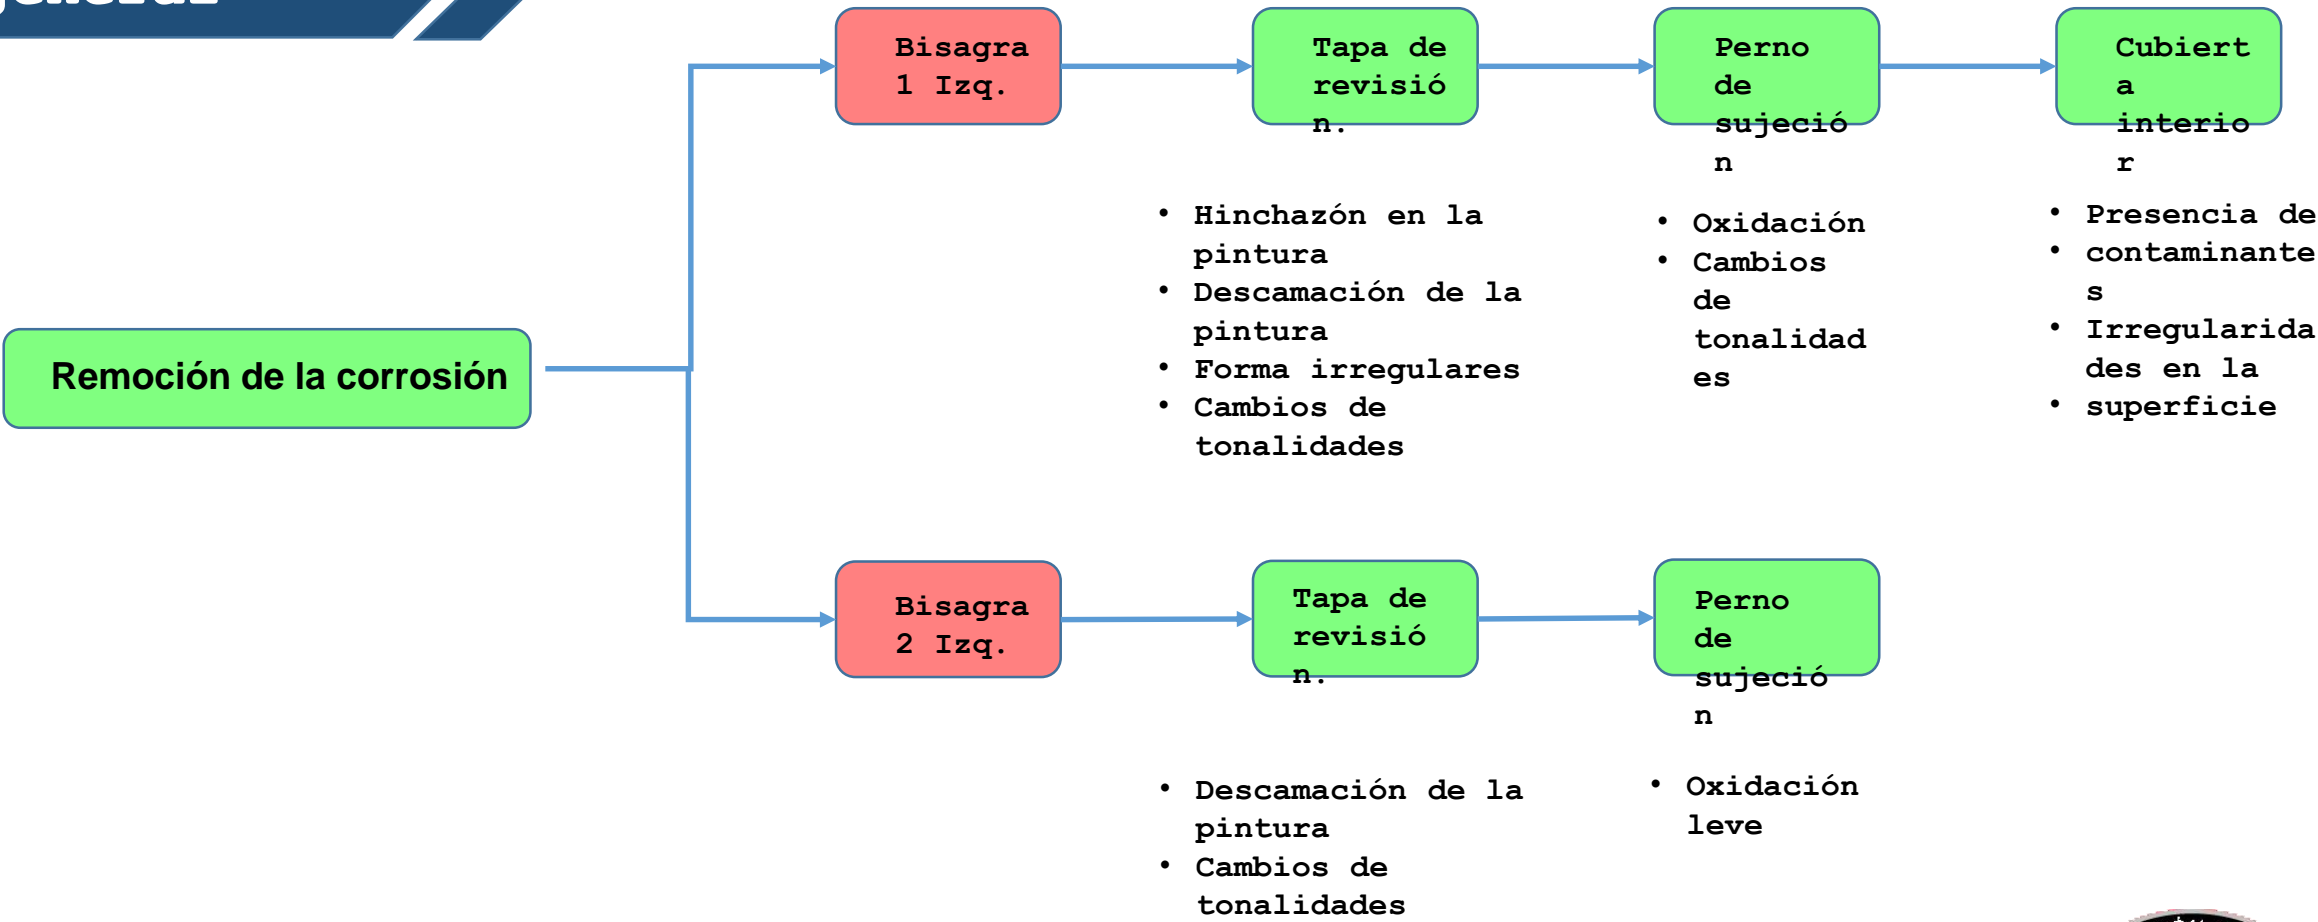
Remoción de la corrosión

Bisagra 1 Izq.

Tapa de revisión.

Perno de sujeción

Cubierta interior

• Hinchazón en la pintura
• Descamación de la pintura
• Forma irregulares
• Cambios de tonalidades

• Oxidación
• Cambios de tonalidades

• Presencia de
• contaminantes
• Irregularidades en la
• superficie

Bisagra 2 Izq.

Tapa de revisión.

Perno de sujeción

• Descamación de la pintura
• Cambios de tonalidades

• Oxidación leve